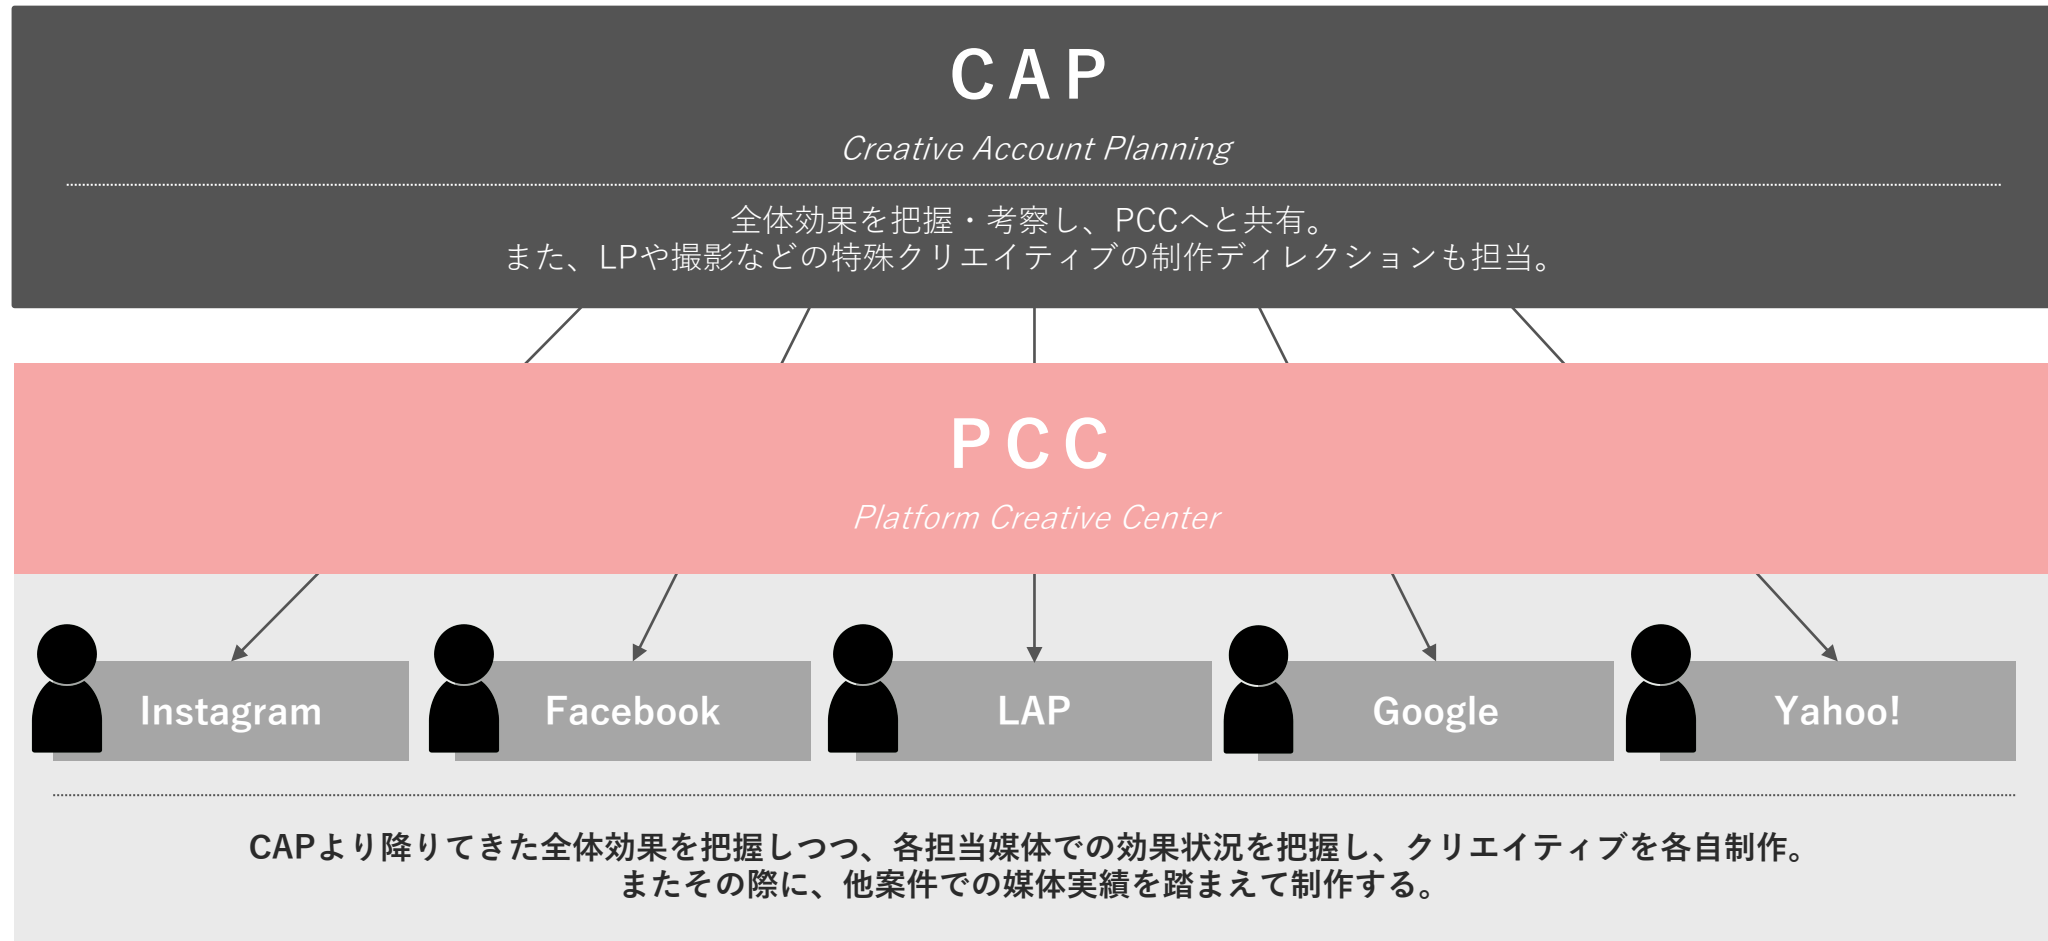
CAP

Creative Account Planning

全体効果を把握・考察し、PCCへと共有。
また、LPや撮影などの特殊クリエイティブの制作ディレクションも担当。

PCC

Platform Creative Center

Instagram

Facebook

LAP

Google

Yahoo!

CAPより降りてきた全体効果を把握しつつ、各担当媒体での効果状況を把握し、クリエイティブを各自制作。
またその際に、他案件での媒体実績を踏まえて制作する。